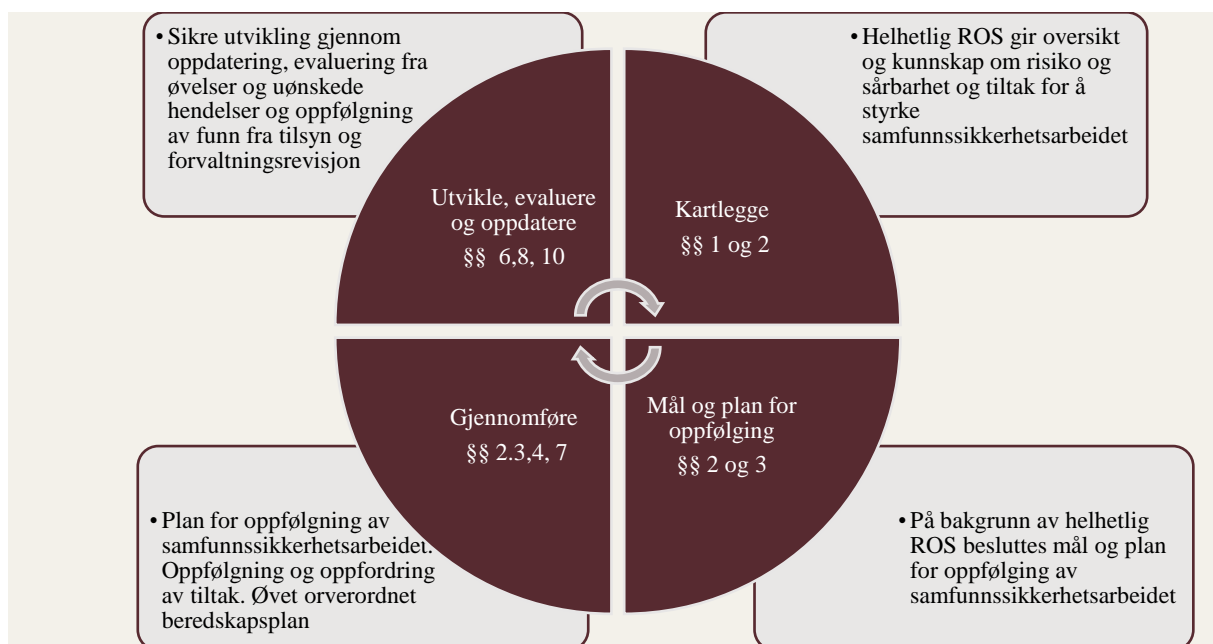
• Sikre utvikling gjennom oppdatering, evaluering fra øvelser og uønskede hendelser og oppfølgning av funn fra tilsyn og forvaltningsrevisjon

• Helhetlig ROS gir oversikt og kunnskap om risiko og sårbarhet og tiltak for å styrke samfunnssikkerhetsarbeidet

Utvikle, evaluere og oppdatere
§§ 6,8, 10

Kartlegge
§§ 1 og 2

Gjennomføre
§§ 2.3,4, 7

Mål og plan for oppfølging
§§ 2 og 3

• Plan for oppfølgning av samfunnssikkerhetsarbeidet. Oppfølgning og oppfordring av tiltak. Øvet orverordnet beredskapsplan

• På bakgrunn av helhetlig ROS besluttes mål og plan for oppfølging av samfunnssikkerhetsarbeidet